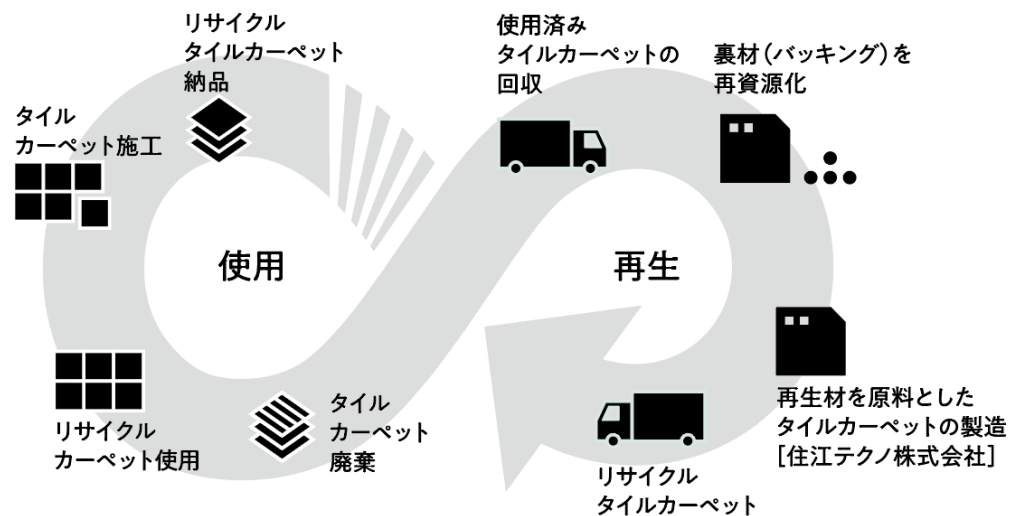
リサイクル
タイルカーペット
納品

タイル
カーペット施工

使用

リサイクル
カーペット使用

タイル
カーペット
廃棄

使用済み
タイルカーペットの
回収

裏材（バッキング）を
再資源化

再生

再生材を原料とした
タイルカーペットの製造
[住江テクノ株式会社]

リサイクル
タイルカーペット